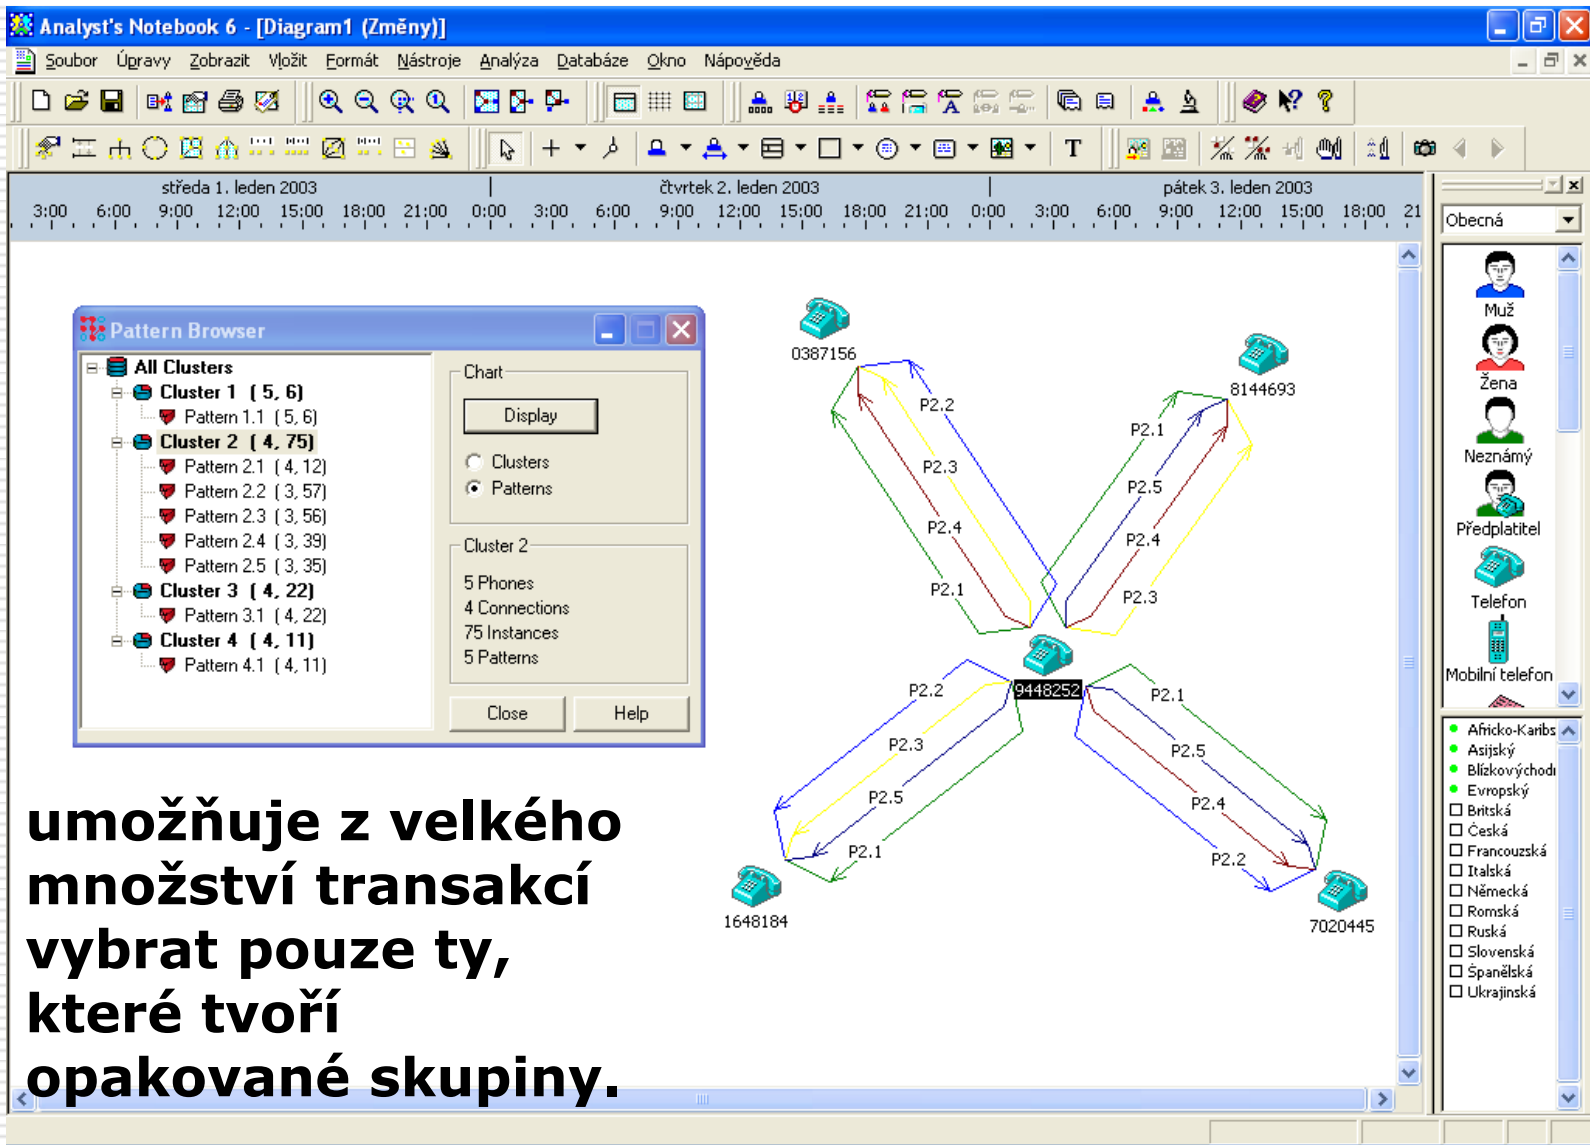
Analyst's Notebook 6 - [Diagram1 (Změny)]

Soubor Úpravy Zobrazit Vložit Formát Nástroje Analýza Databáze Okno Nápověda

středa 1. leden 2003 čtvrtek 2. leden 2003 pátek 3. leden 2003

3:00 6:00 9:00 12:00 15:00 18:00 21:00 0:00 3:00 6:00 9:00 12:00 15:00 18:00 21:00 0:00 3:00 6:00 9:00 12:00 15:00 18:00 21

Pattern Browser

All Clusters
Cluster 1 [ 5, 6]
Pattern 1.1 [ 5, 6]
Cluster 2 [ 4, 75]
Pattern 2.1 [ 4, 12]
Pattern 2.2 [ 3, 57]
Pattern 2.3 [ 3, 56]
Pattern 2.4 [ 3, 39]
Pattern 2.5 [ 3, 35]
Cluster 3 [ 4, 22]
Pattern 3.1 [ 4, 22]
Cluster 4 [ 4, 11]
Pattern 4.1 [ 4, 11]

Chart
Display
Clusters
Patterns

Cluster 2
5 Phones
4 Connections
75 Instances
5 Patterns

Close Help

0387156
8144693
9448252
1648184
7020445
P2.2 P2.3 P2.4 P2.1 P2.1 P2.5 P2.4 P2.3 P2.2 P2.3 P2.5 P2.1 P2.1 P2.5 P2.4 P2.2

Obecná
Muž
Žena
Neznámý
Předplatitel
Telefon
Mobilní telefon

Africko-Karibs
Asijský
Blízkovýchodn
Evropský
Britská
Česká
Francouzská
Italská
Německá
Romská
Ruská
Slovenská
Španělská
Ukrajinská

umožňuje z velkého množství transakcí vybrat pouze ty, které tvoří opakované skupiny.